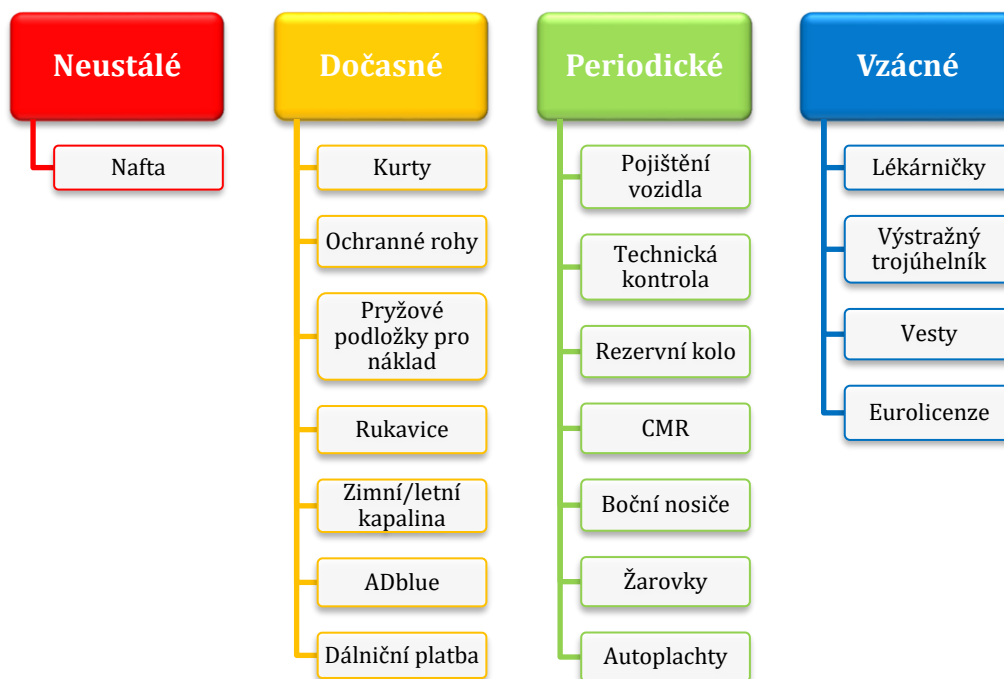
Neustálé

Nafta

Dočasné

Kurty

Ochranné rohy

Pryžové podložky pro náklad

Rukavice

Zimní/letní kapalina

ADblue

Dálniční platba

Periodické

Pojištění vozidla

Technická kontrola

Rezervní kolo

CMR

Boční nosiče

Žarovky

Autoplachty

Vzácné

Lékárničky

Výstražný trojúhelník

Vesty

Eurolicenze